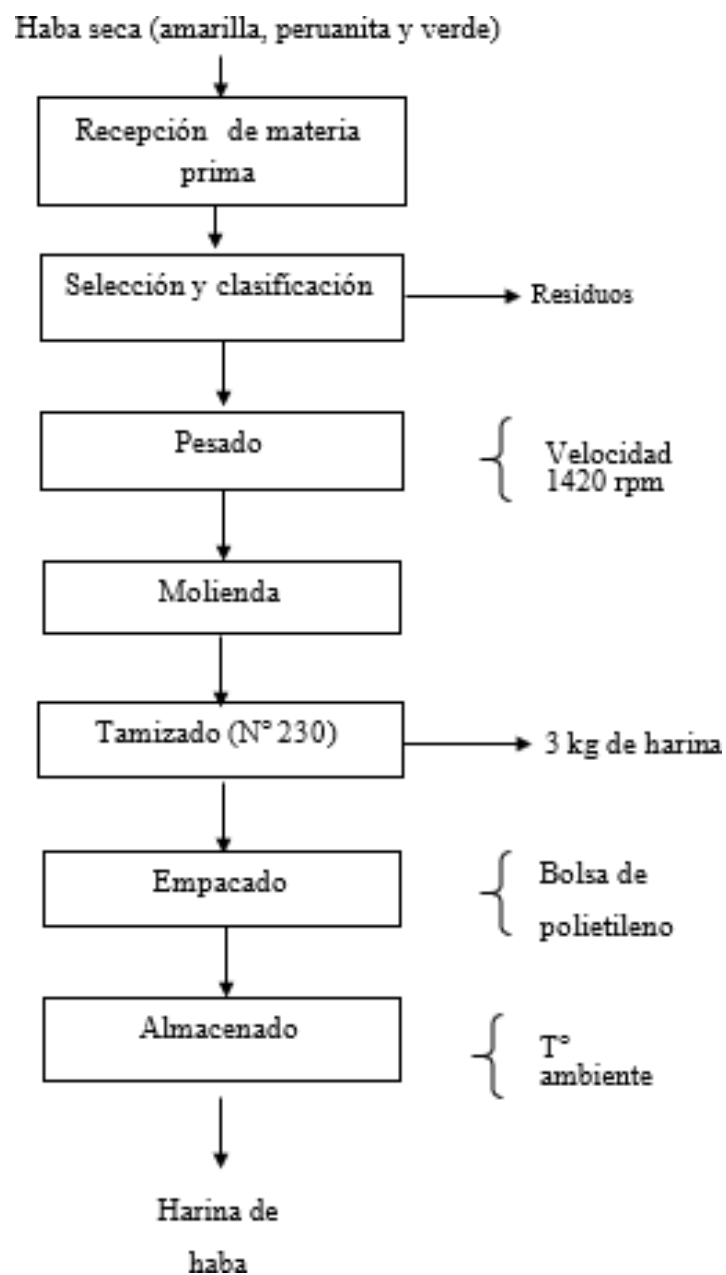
Haba seca (amarilla, peruanita y verde)

Recepción de materia prima

Selección y clasificación

Residuos

Pesado

Velocidad 1420 rpm

Molienda

Tamizado (N° 230)

3 kg de harina

Empacado

Bolsa de polietileno

Almacenado

T° ambiente

Harina de haba